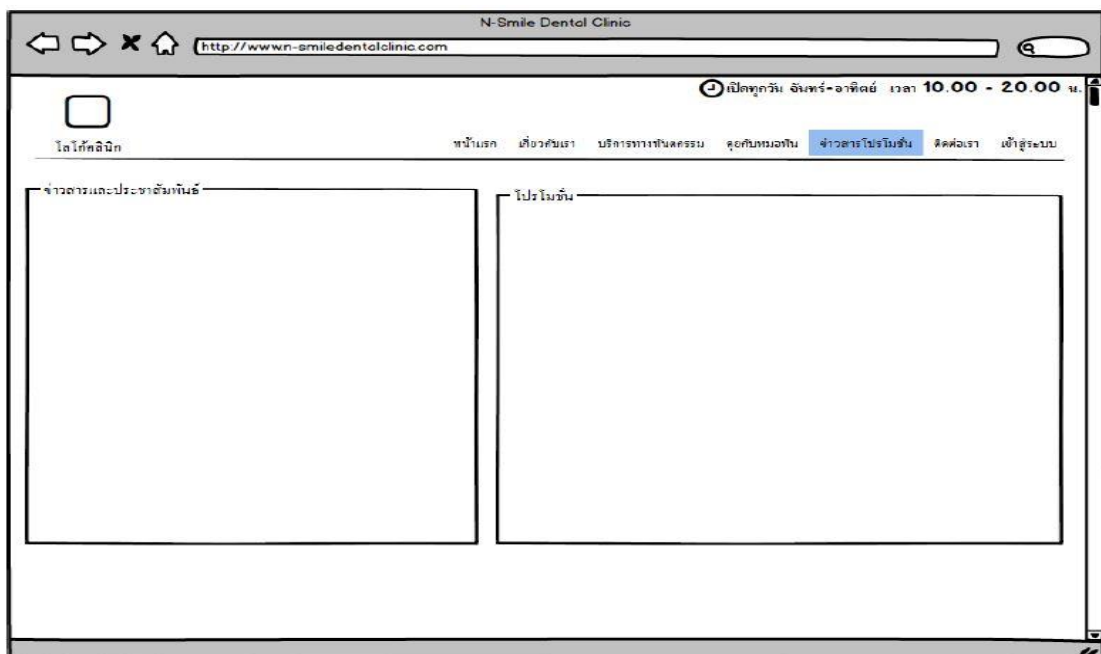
N-Smile Dental Clinic

http://wwwn-smiledentalclinic.com

เปิดทุกวัน จันทร์-อาทิตย์ เวลา 10.00 - 20.00 น.

โลโก้คลินิก

หน้าแรก เกี่ยวกับเรา บริการทางทันตกรรม คุยกับหมอฟัน ข่าวสารโปรโมชั่น ติดต่อเรา เข้าสู่ระบบ

ข่าวสารและประชาสัมพันธ์

โปรโมชั่น